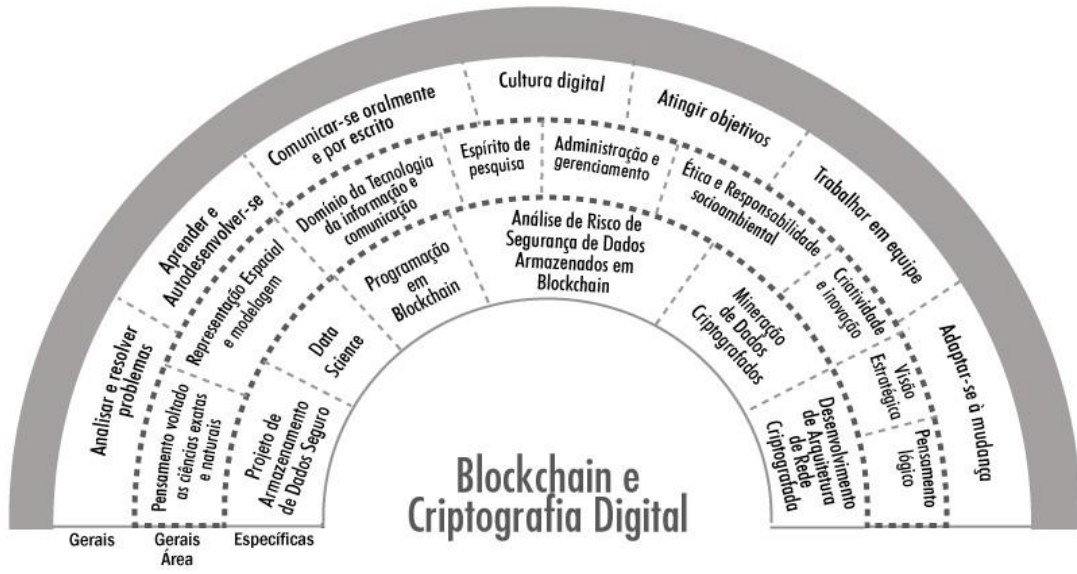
Analisar e resolver problemas

Aprender e Autodesenvolver-se

Comunicar-se oralmente e por escrito

Cultura digital

Atingir objetivos

Trabalhar em equipe

Adaptar-se à mudança

Pensamento voltado as ciências exatas e naturais

Representação Espacial e modelagem

Domínio da Tecnologia da informação e comunicação

Espírito de pesquisa

Administração e gerenciamento

Ética e Responsabilidade socioambiental

Criatividade e inovação

Visão Estratégica

Pensamento lógico

Projeto de Armazenamento de Dados Seguro

Data Science

Programação em Blockchain

Análise de Risco de Segurança de Dados Armazenados em Blockchain

Mineração de Dados Criptografados

Desenvolvimento de Arquitetura de Rede Criptografada

Blockchain e Criptografia Digital

Gerais

Gerais Área

Específicas